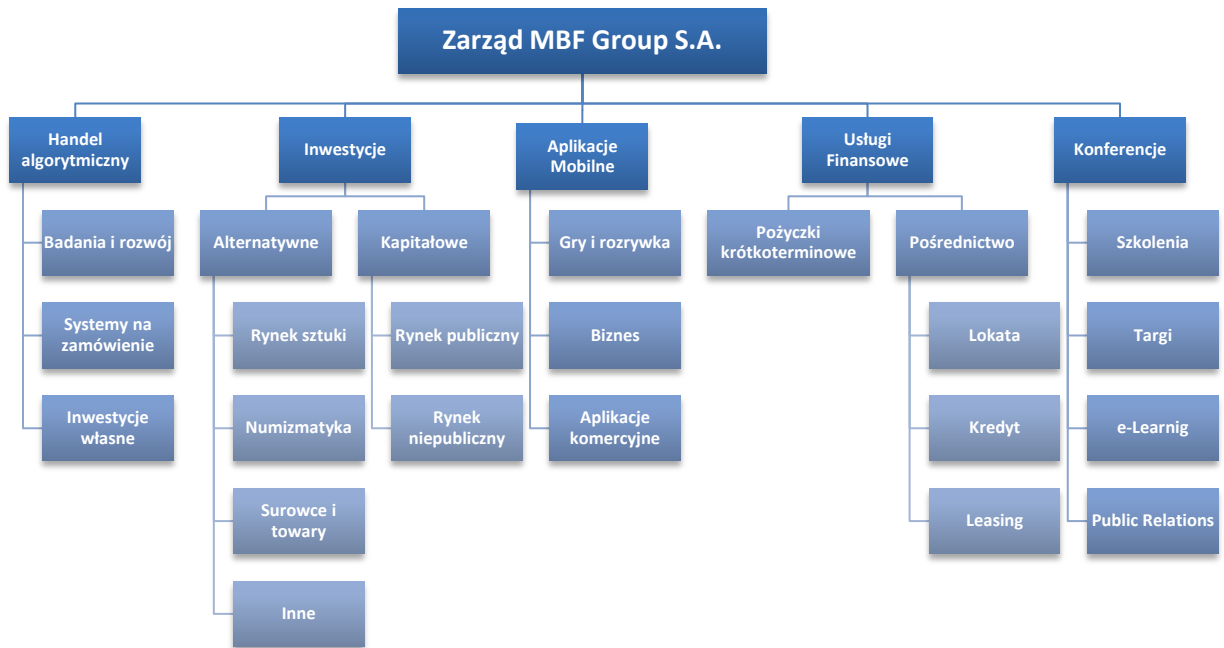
Zarząd MBF Group S.A.

Handel algorytmiczny

Badania i rozwój

Systemy na zamówienie

Inwestycje własne

Inwestycje

Alternatywne

Rynek sztuki

Numizmatyka

Surowce i towary

Inne

Kapitałowe

Rynek publiczny

Rynek niepubliczny

Aplikacje Mobilne

Gry i rozrywka

Biznes

Aplikacje komercyjne

Usługi Finansowe

Pożyczki krótkoterminowe

Pośrednictwo

Lokata

Kredyt

Leasing

Konferencje

Szkolenia

Targi

e-Learnig

Public Relations